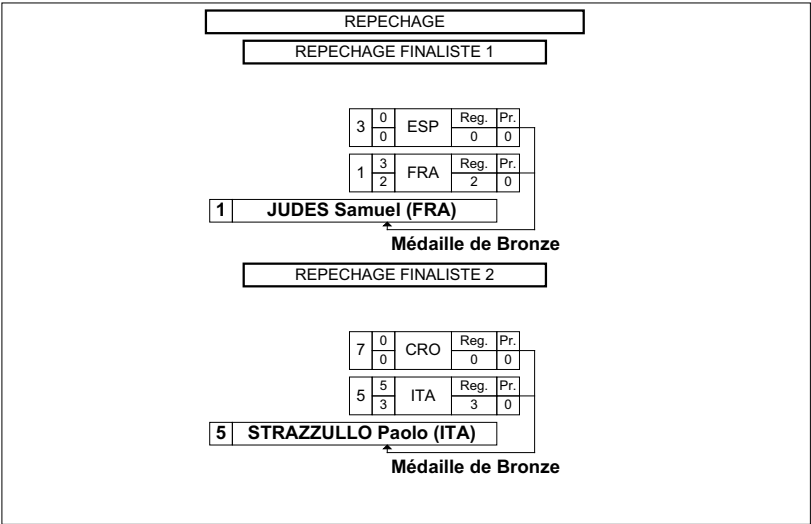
REPECHAGE

REPECHAGE FINALISTE 1

| 3 | 0 / 0 | ESP | Reg. 0 | Pr. 0 |
|---|---|---|---|---|
| 1 | 3 / 2 | FRA | Reg. 2 | Pr. 0 |

1 JUDES Samuel (FRA)

Médaille de Bronze

REPECHAGE FINALISTE 2

| 7 | 0 / 0 | CRO | Reg. 0 | Pr. 0 |
|---|---|---|---|---|
| 5 | 5 / 3 | ITA | Reg. 3 | Pr. 0 |

5 STRAZZULLO Paolo (ITA)

Médaille de Bronze